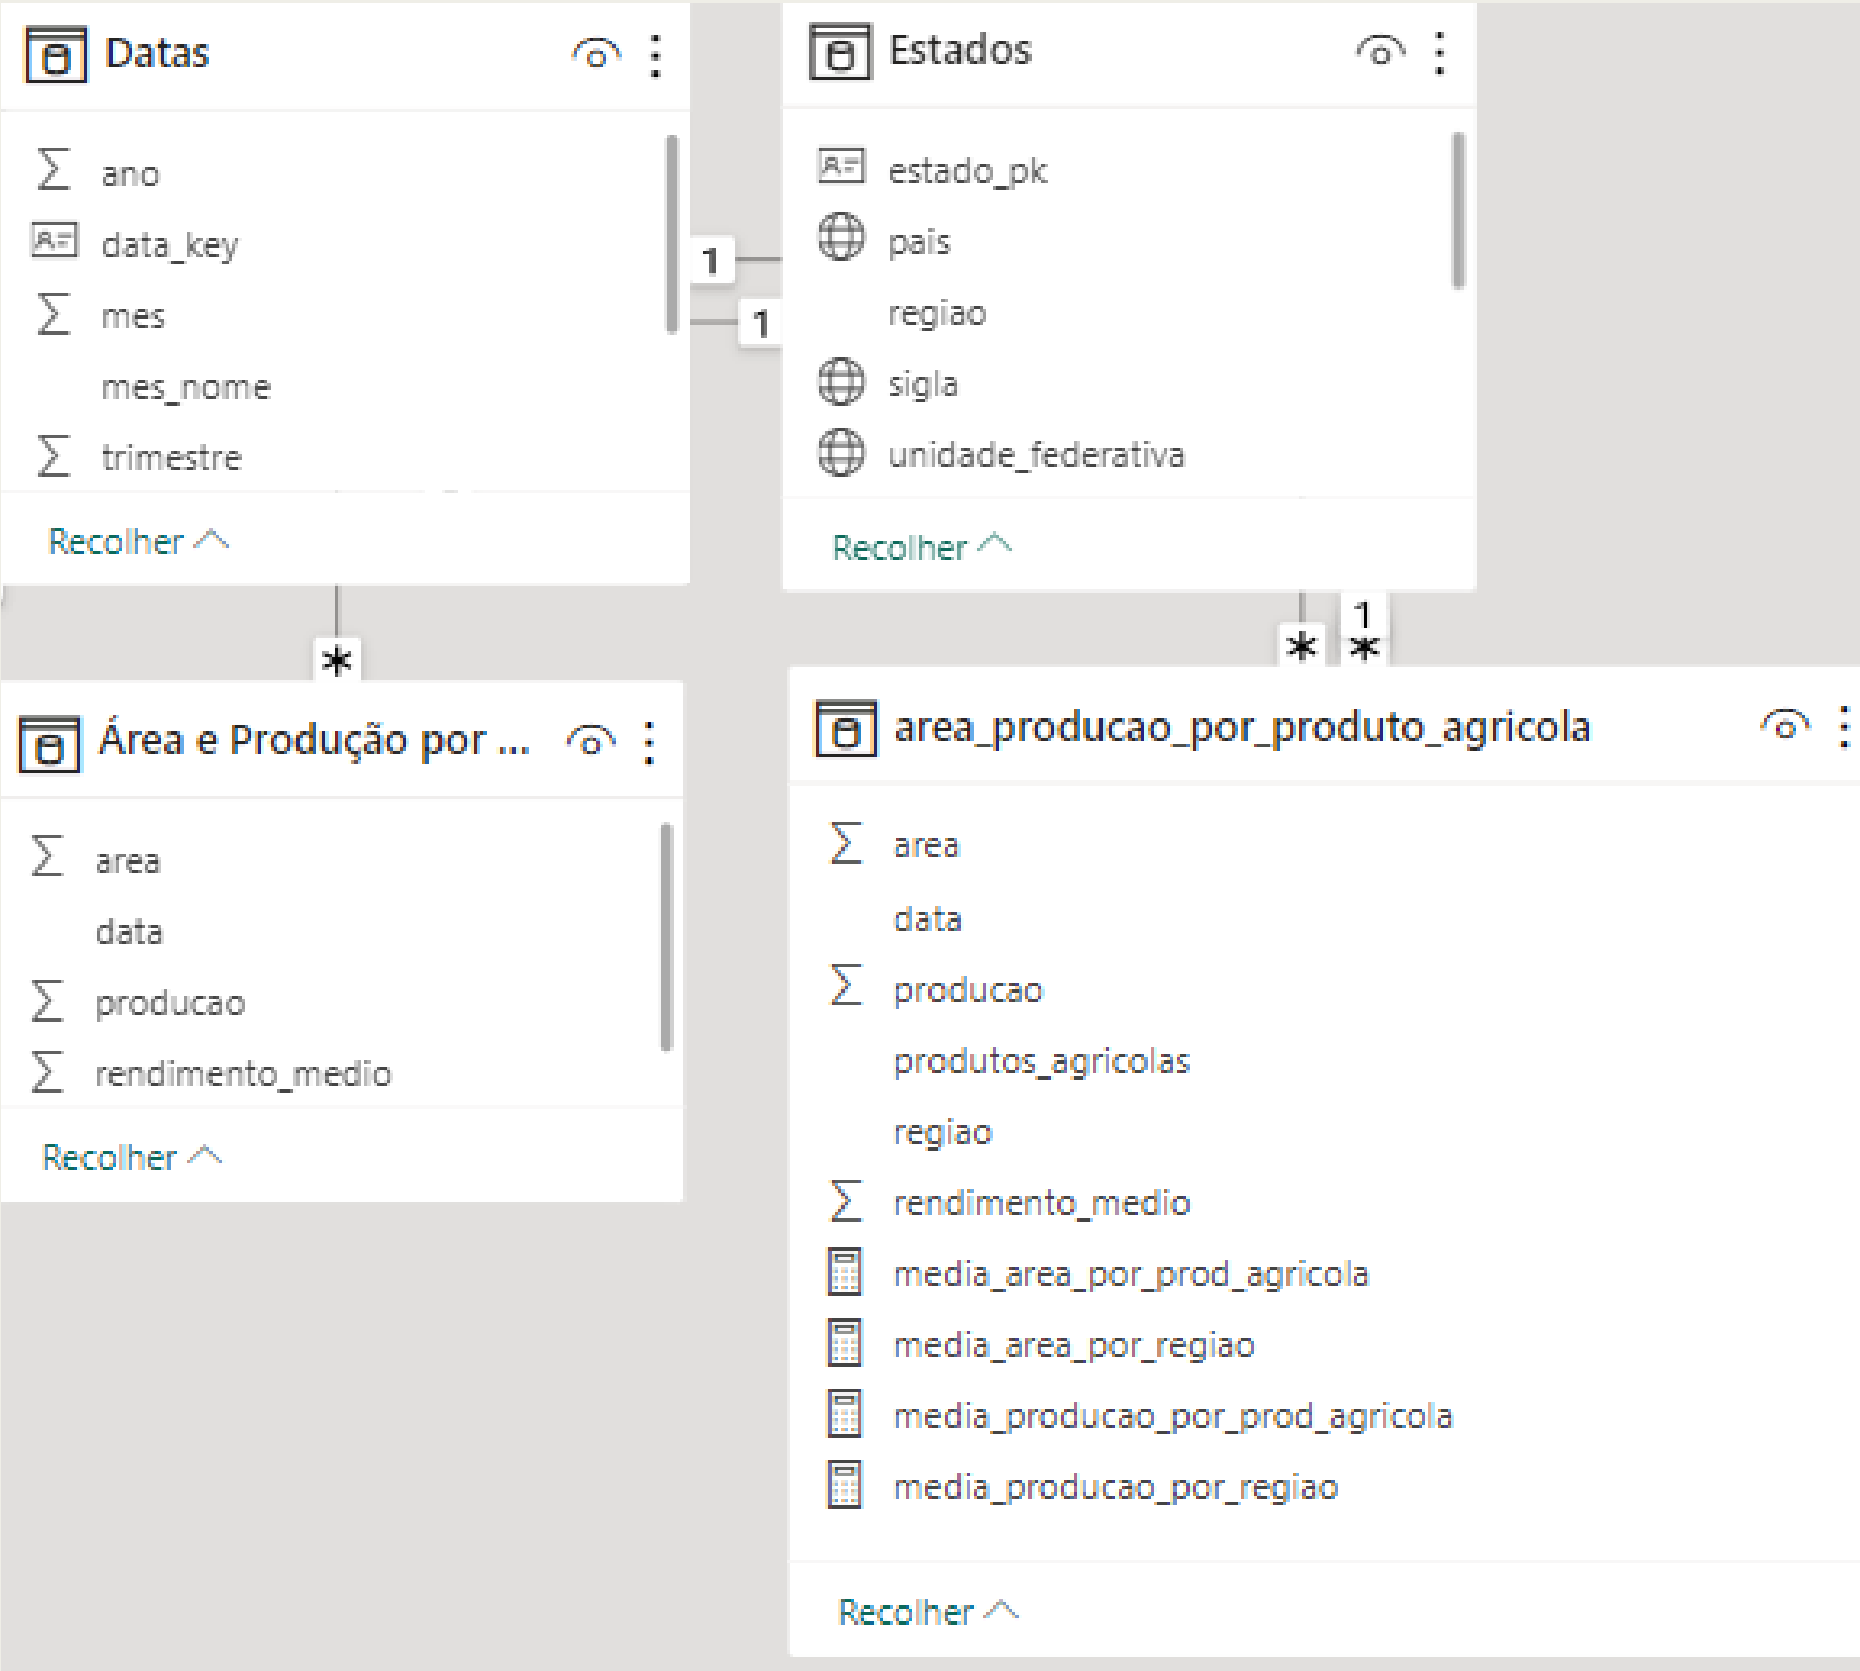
Datas

ano
data_key
mes
mes_nome
trimestre

Recolher

Estados

estado_pk
pais
regiao
sigla
unidade_federativa

Recolher

1
1
*
*
1
*

Área e Produção por ...

area
data
producao
rendimento_medio

Recolher

area_producao_por_produto_agricola

area
data
producao
produtos_agricolas
regiao
rendimento_medio
media_area_por_prod_agricola
media_area_por_regiao
media_producao_por_prod_agricola
media_producao_por_regiao

Recolher